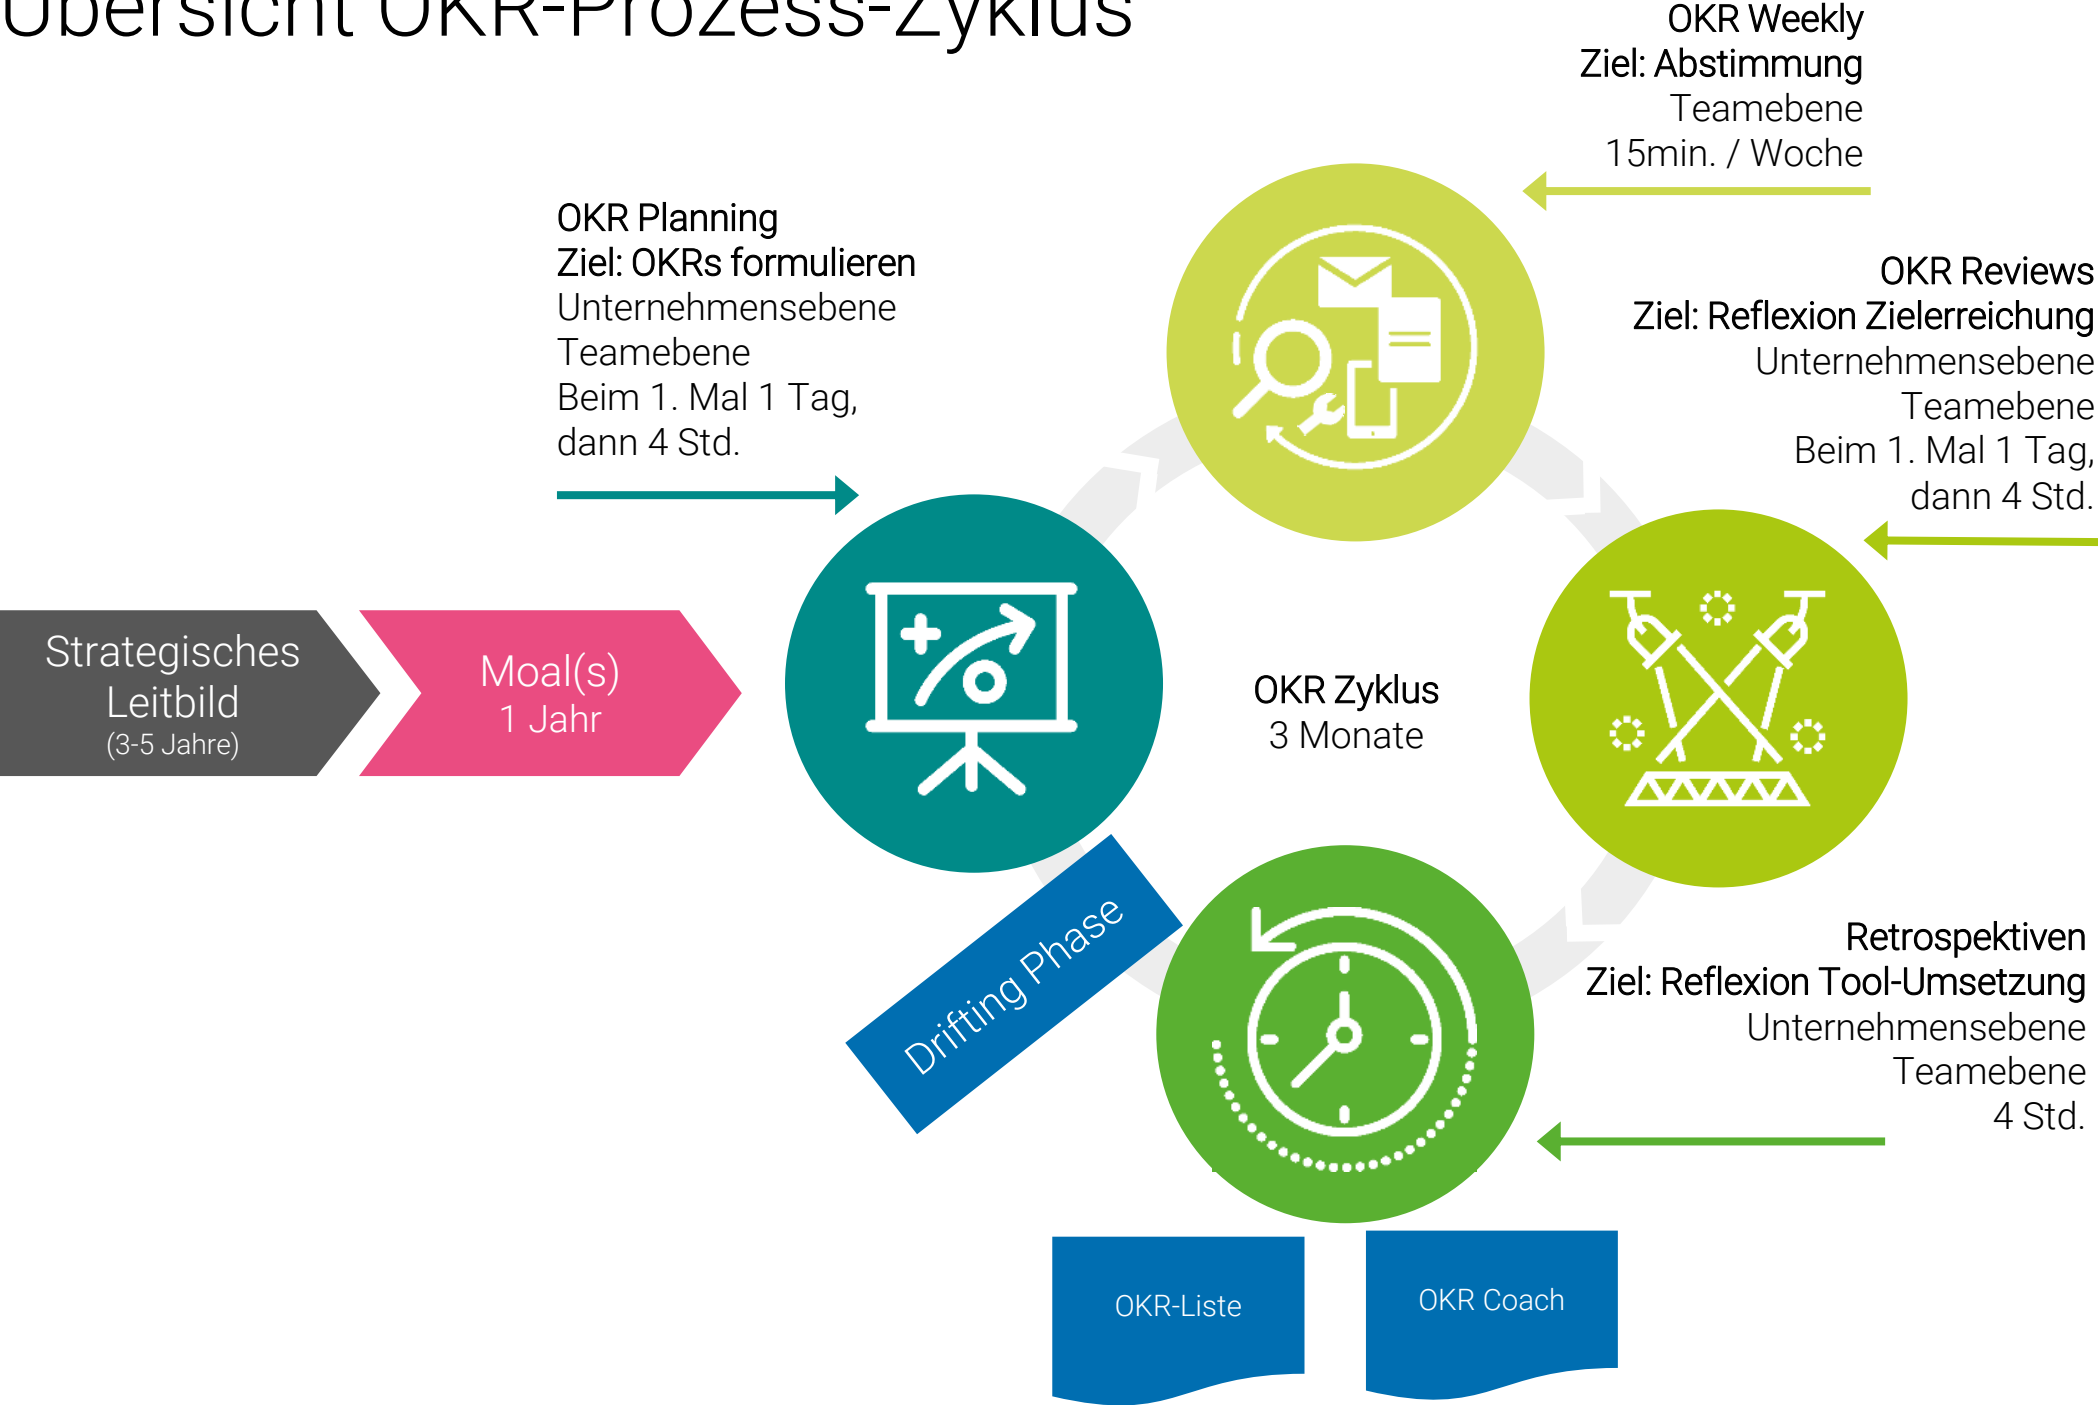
Übersicht OKR-Prozess-Zyklus

OKR Weekly
Ziel: Abstimmung
Teamebene
15min. / Woche

OKR Planning
Ziel: OKRs formulieren
Unternehmensebene
Teamebene
Beim 1. Mal 1 Tag, dann 4 Std.

OKR Reviews
Ziel: Reflexion Zielerreichung
Unternehmensebene
Teamebene
Beim 1. Mal 1 Tag, dann 4 Std.

Strategisches Leitbild
(3-5 Jahre)

Moal(s)
1 Jahr

OKR Zyklus
3 Monate

Drifting Phase

Retrospektiven
Ziel: Reflexion Tool-Umsetzung
Unternehmensebene
Teamebene
4 Std.

OKR-Liste

OKR Coach